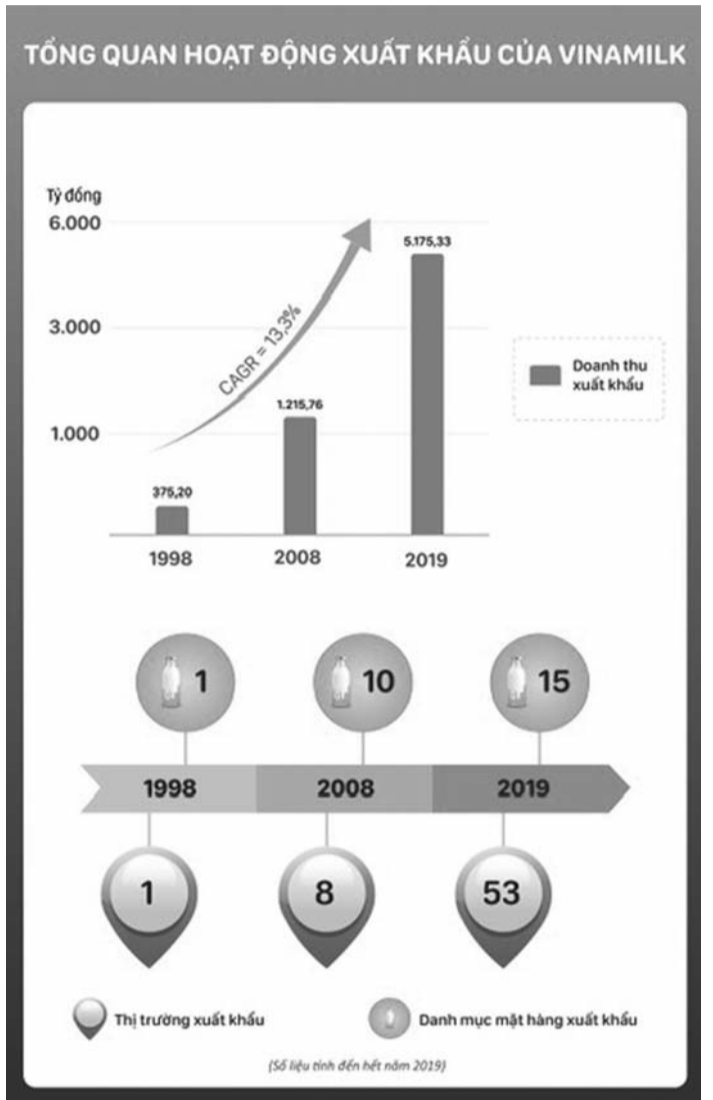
TỔNG QUAN HOẠT ĐỘNG XUẤT KHẨU CỦA VINAMILK

Tỷ đồng
6.000
3.000
1.000

CAGR = 13,3%

375,20
1.215,76
5.175,33

1998
2008
2019

Doanh thu xuất khẩu

1
10
15

1998
2008
2019

1
8
53

Thị trường xuất khẩu
Danh mục mặt hàng xuất khẩu

(Số liệu tính đến hết năm 2019)